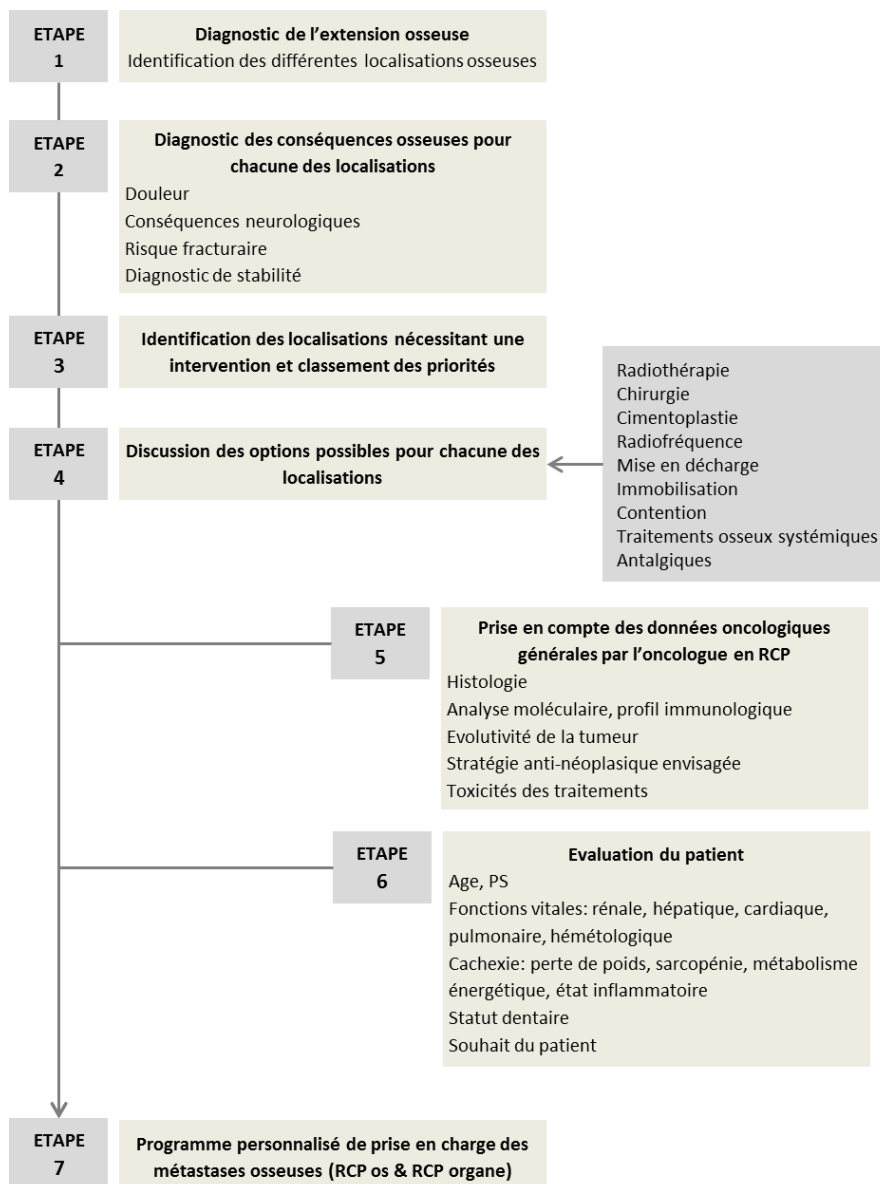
ETAPE 1

Diagnostic de l'extension osseuse
Identification des différentes localisations osseuses

ETAPE 2

Diagnostic des conséquences osseuses pour chacune des localisations
Douleur
Conséquences neurologiques
Risque fracturaire
Diagnostic de stabilité

ETAPE 3

Identification des localisations nécessitant une intervention et classement des priorités

ETAPE 4

Discussion des options possibles pour chacune des localisations

Radiothérapie
Chirurgie
Cimentoplastie
Radiofréquence
Mise en décharge
Immobilisation
Contention
Traitements osseux systémiques
Antalgiques

ETAPE 5

Prise en compte des données oncologiques générales par l'oncologue en RCP
Histologie
Analyse moléculaire, profil immunologique
Evolutivité de la tumeur
Stratégie anti-néoplasique envisagée
Toxicités des traitements

ETAPE 6

Evaluation du patient
Age, PS
Fonctions vitales: rénale, hépatique, cardiaque, pulmonaire, hémétologique
Cachexie: perte de poids, sarcopénie, métabolisme énergétique, état inflammatoire
Statut dentaire
Souhait du patient

ETAPE 7

Programme personnalisé de prise en charge des métastases osseuses (RCP os & RCP organe)